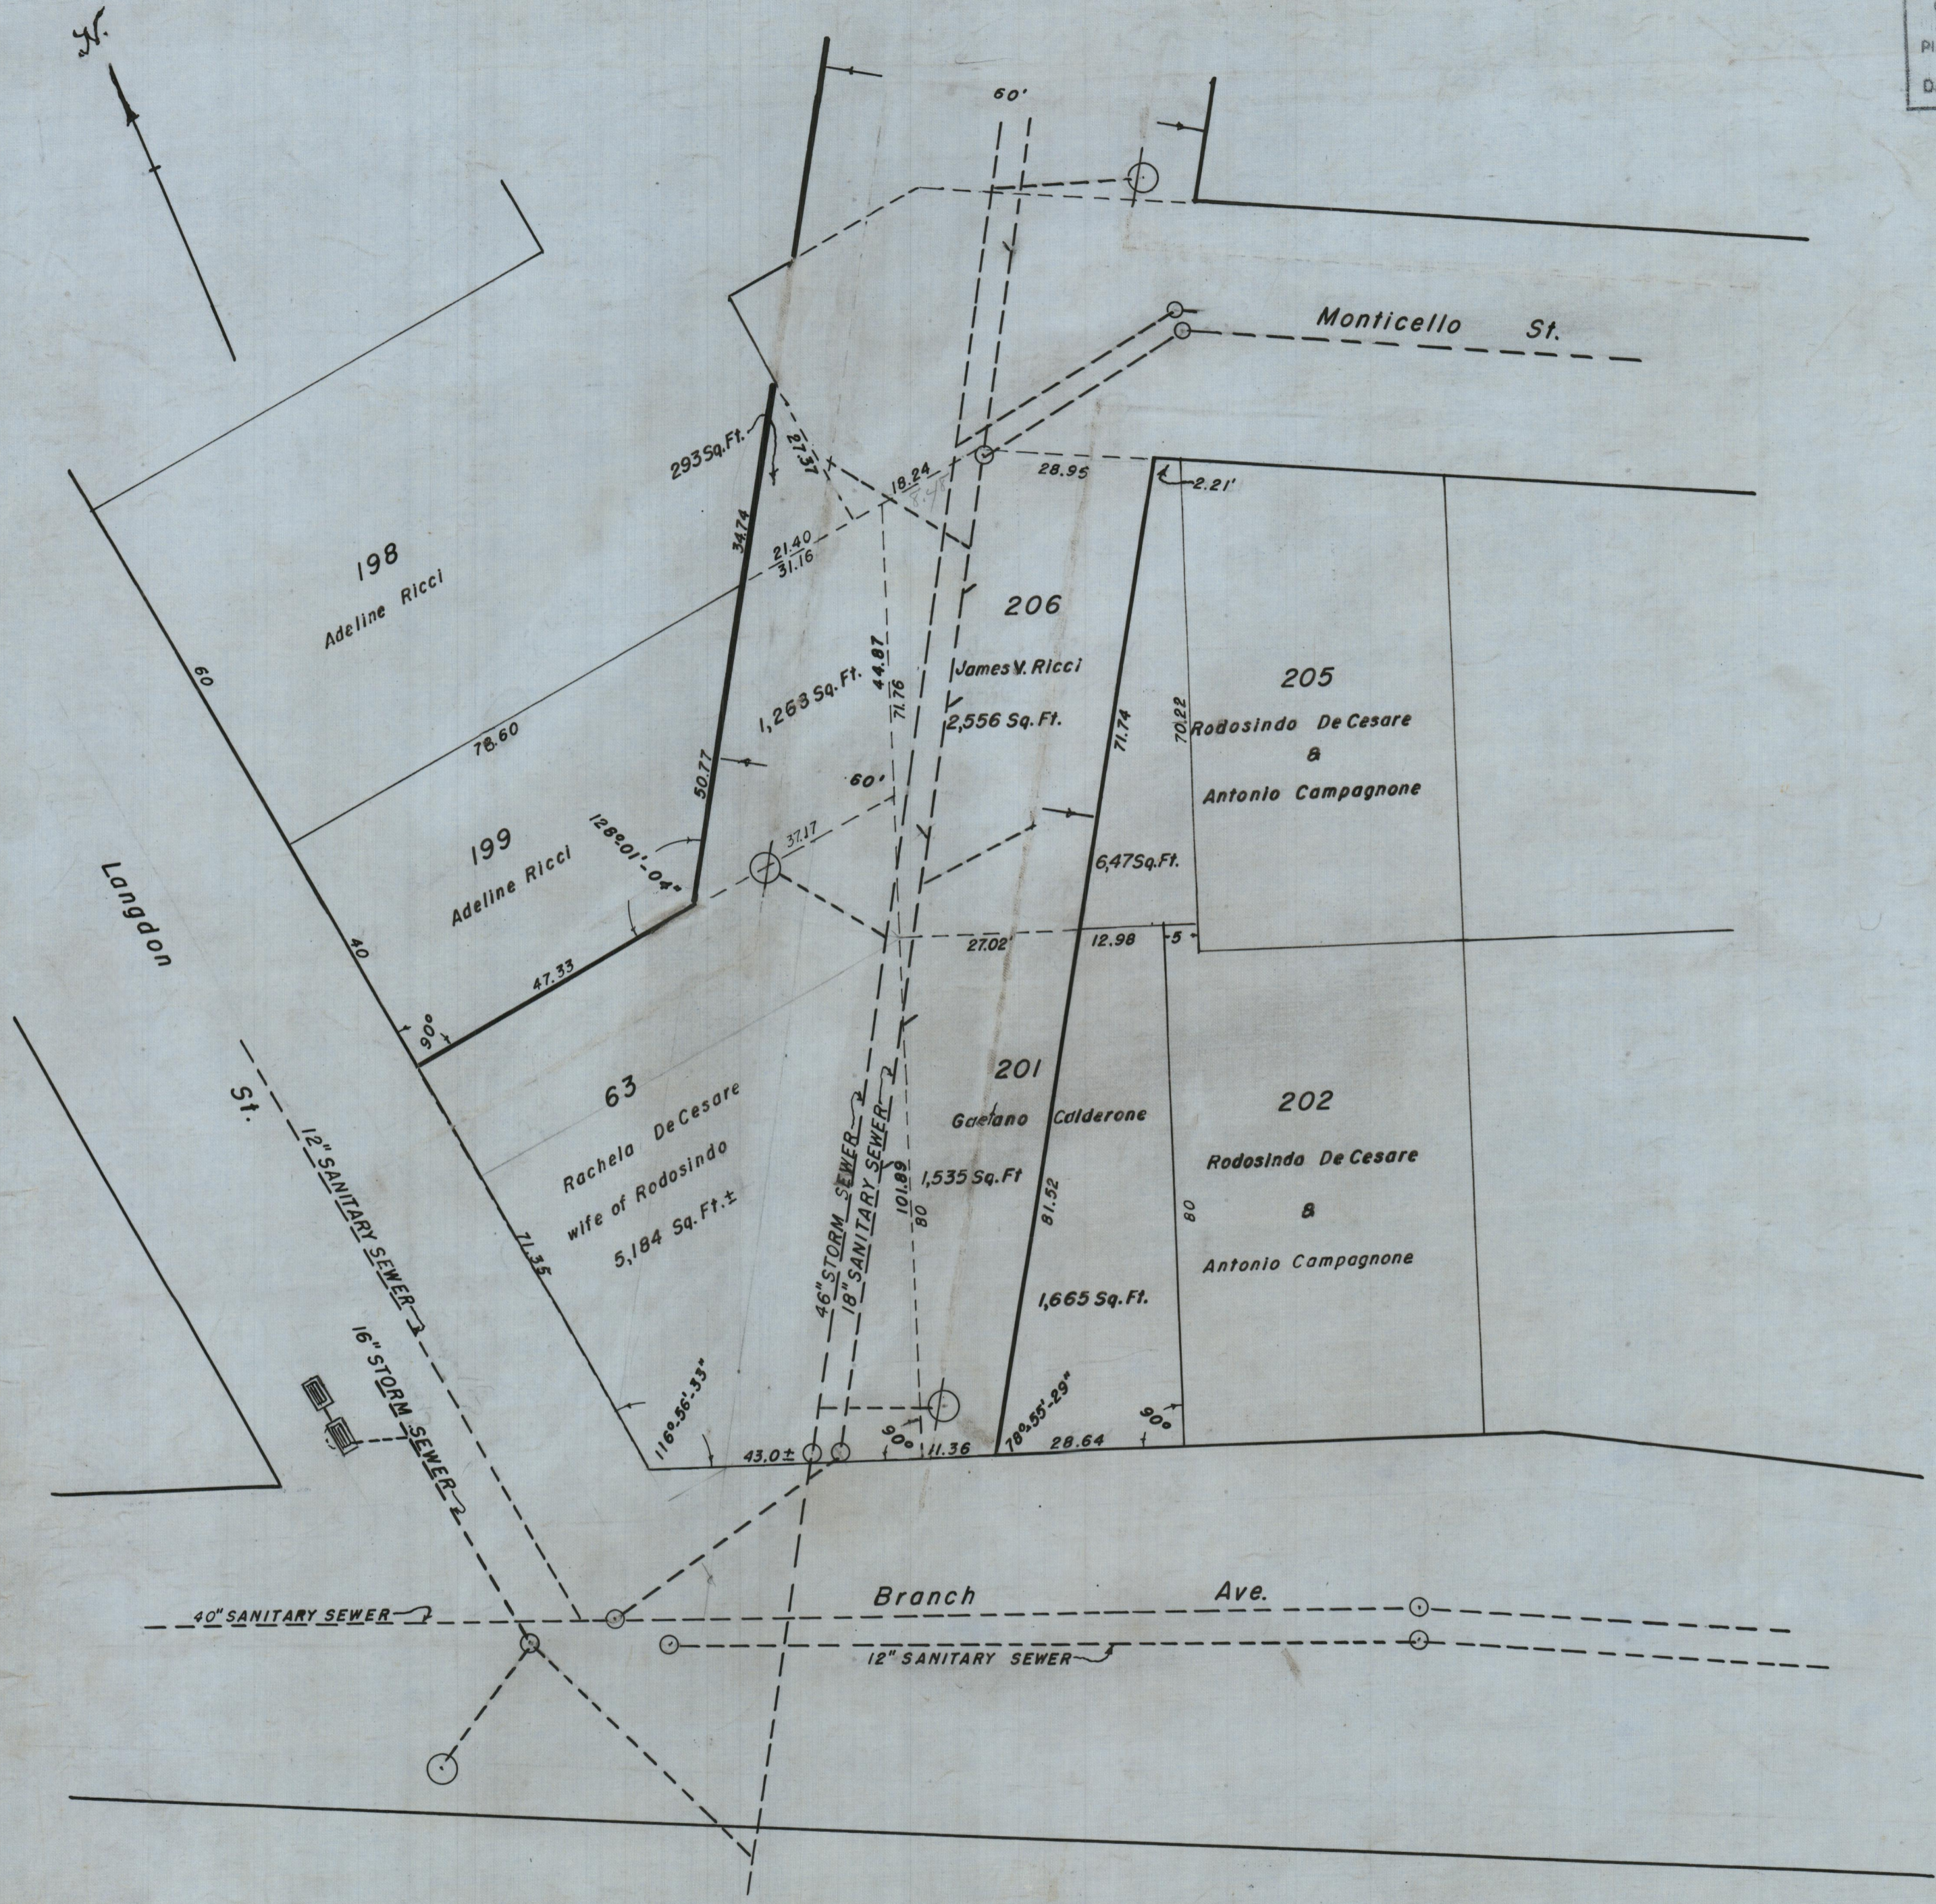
N.

Pl
D

60'

Monticello St.

293 Sq. Ft.

27.37

34.74

18.24

28.95

2.21'

21.40
31.16

198
Adeline Ricci

60

78.60

206
James V. Ricci
2,556 Sq. Ft.

1,263 Sq. Ft.

44.87

71.76

71.74

70.22

205
Rodosinda De Cesare
&
Antonio Campagnone

50.77

60'

37.17

128°01'-04"

199
Adeline Ricci

6,47 Sq. Ft.

Langdon

40

47.33

27.02

12.98

5

90°

St.

63
Rachela De Cesare
wife of Rodosindo
5,184 Sq. Ft. ±

201
Gaetano Calderone
1,535 Sq. Ft

202
Rodosinda De Cesare
&
Antonio Campagnone

12" SANITARY SEWER

71.35

46" STORM SEWER

18" SANITARY SEWER

101.89

80

81.52

80

1,665 Sq. Ft.

16" STORM SEWER

116°56'-33"

43.0±

90°

11.36

78°55'-29"

28.64

90°

Branch Ave.

40" SANITARY SEWER

12" SANITARY SEWER